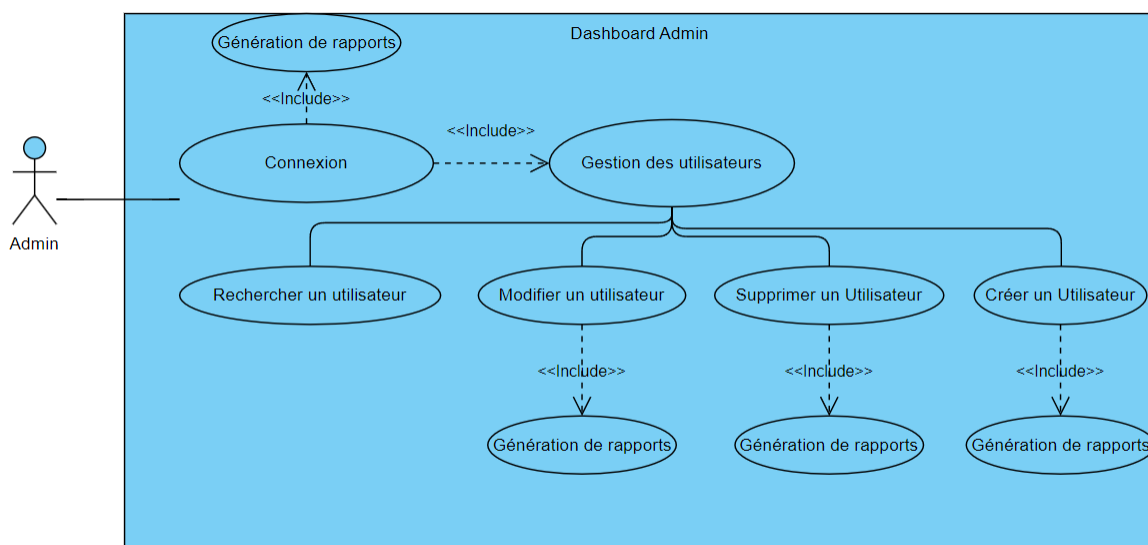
Dashboard Admin

Génération de rapports

<<Include>>

<<Include>>

Connexion

Gestion des utilisateurs

Admin

Rechercher un utilisateur

Modifier un utilisateur

Supprimer un Utilisateur

Créer un Utilisateur

<<Include>>

<<Include>>

<<Include>>

Génération de rapports

Génération de rapports

Génération de rapports